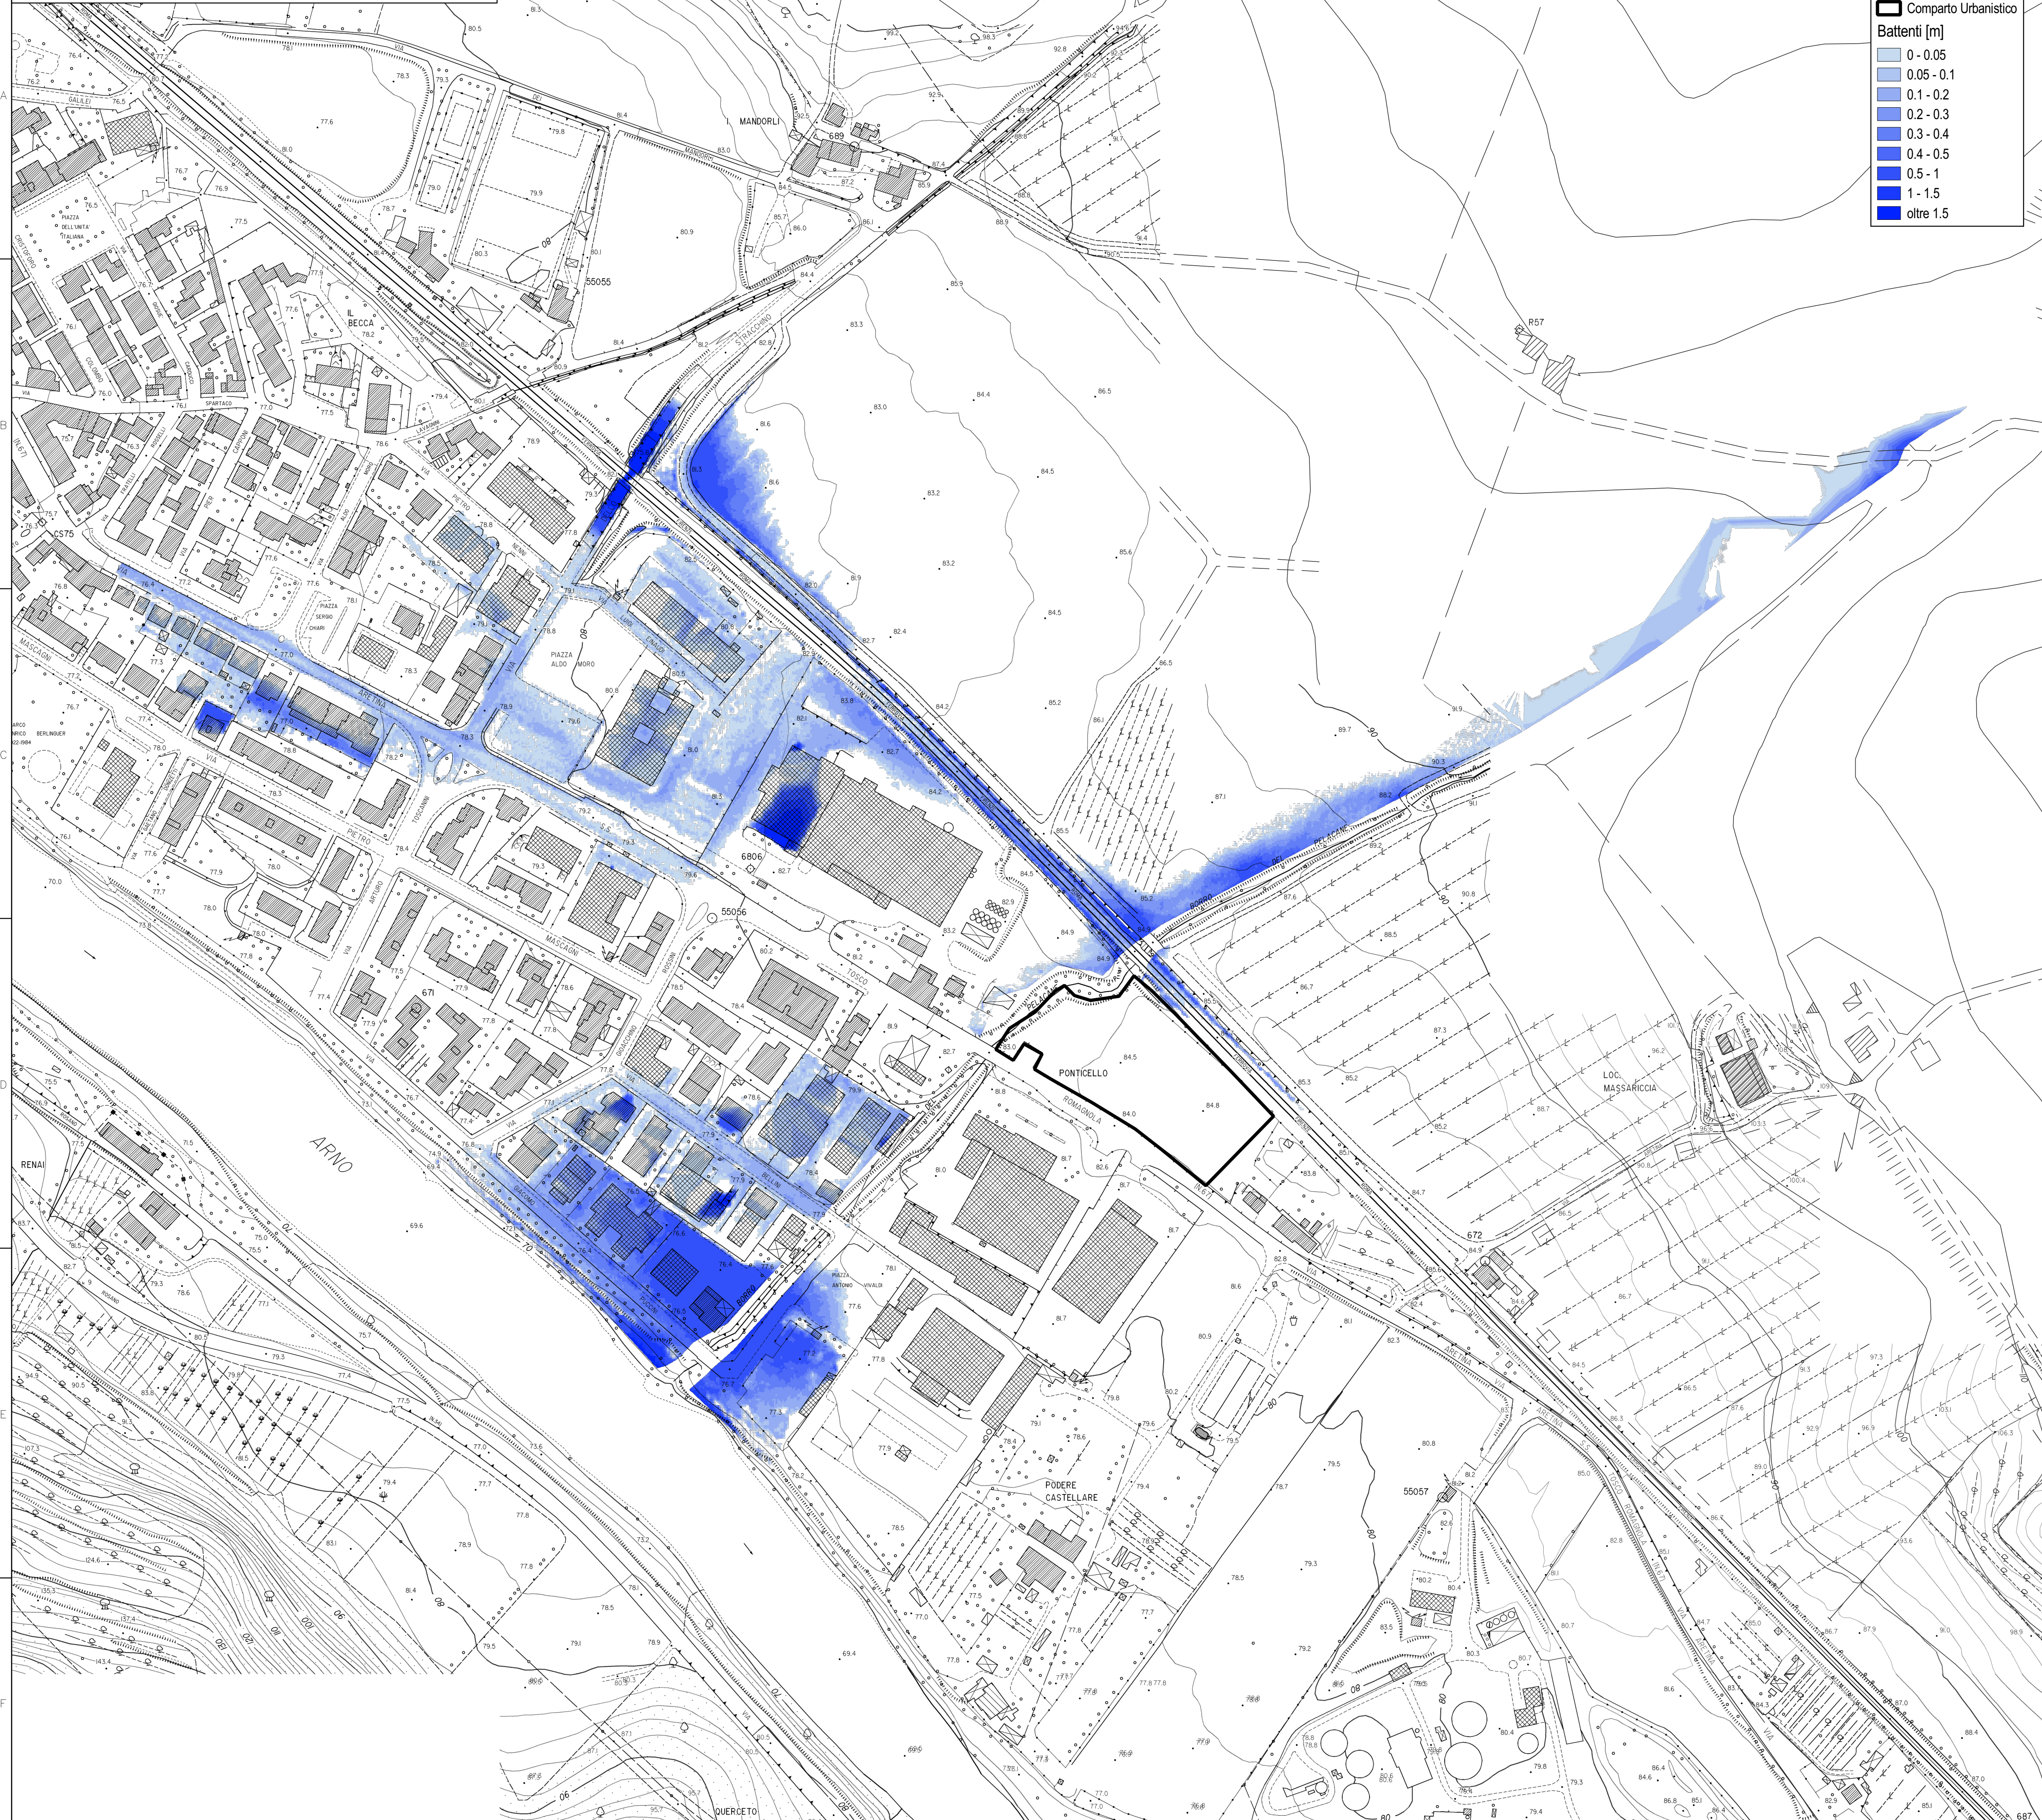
Comparto Urbanistico
Battenti [m]
0 - 0.05
0.05 - 0.1
0.1 - 0.2
0.2 - 0.3
0.3 - 0.4
0.4 - 0.5
0.5 - 1
1 - 1.5
oltre 1.5

MANDORLI
IL BECCA
PIAZZA DELL'UNITA ITALIANA
PIAZZA ALDO MORO
PIAZZA SERGIO CHIARI
ARETINA
MASCAGNI
PIETRO
PONTICELLO
ROMAGNOLA
ARNO
RENAI
PODERE CASTELLARE
LOC. MASSARICCIA
PIAZZA ANTONIO VIVALDI
QUERCETO
55055
55056
55057
6806
671
672
689
C575
R57
687